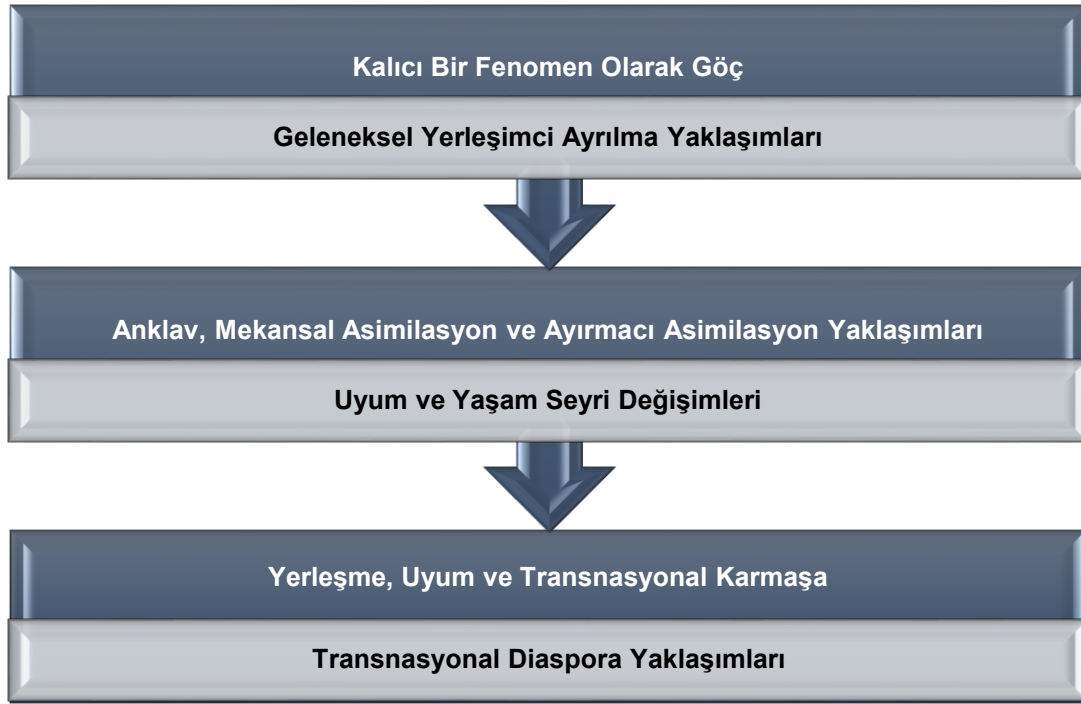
Kalıcı Bir Fenomen Olarak Göç

Geleneksel Yerleşimci Ayrılma Yaklaşımları

Anklav, Mekansal Asimilasyon ve Ayırmacı Asimilasyon Yaklaşımları

Uyum ve Yaşam Seyri Değişimleri

Yerleşme, Uyum ve Transnasyonal Karmaşa

Transnasyonal Diaspora Yaklaşımları